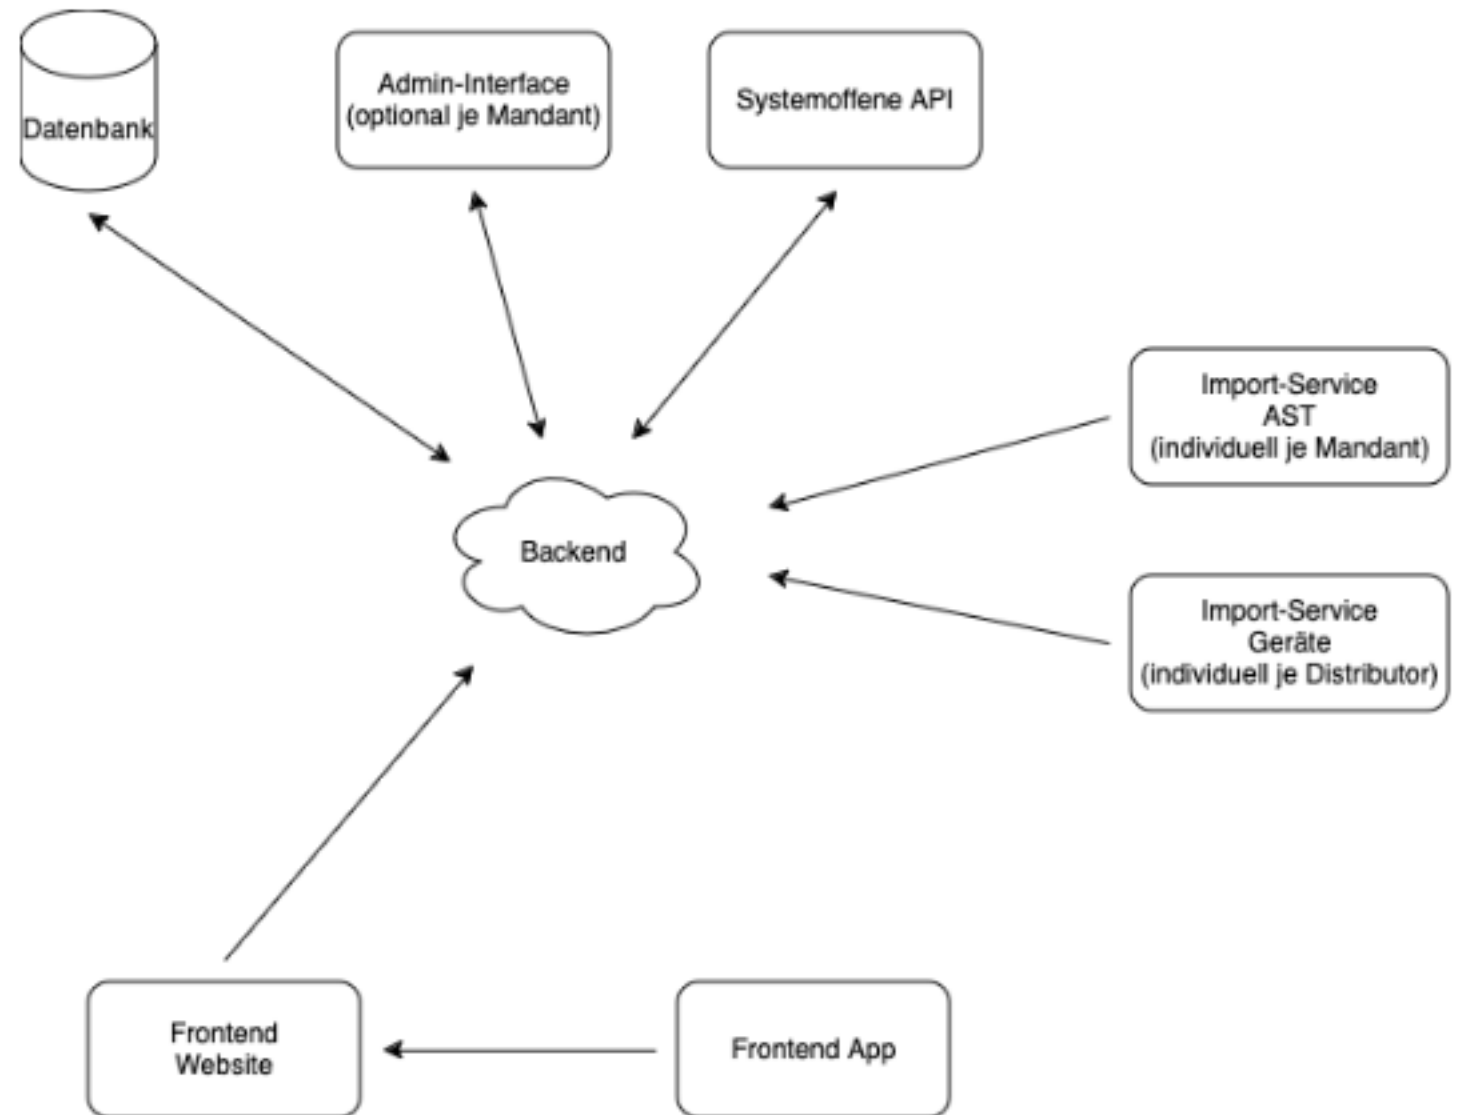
Datenbank

Admin-Interface
(optional je Mandant)

Systemoffene API

Import-Service
AST
(individuell je Mandant)

Backend

Import-Service
Geräte
(individuell je Distributor)

Frontend
Website

Frontend App